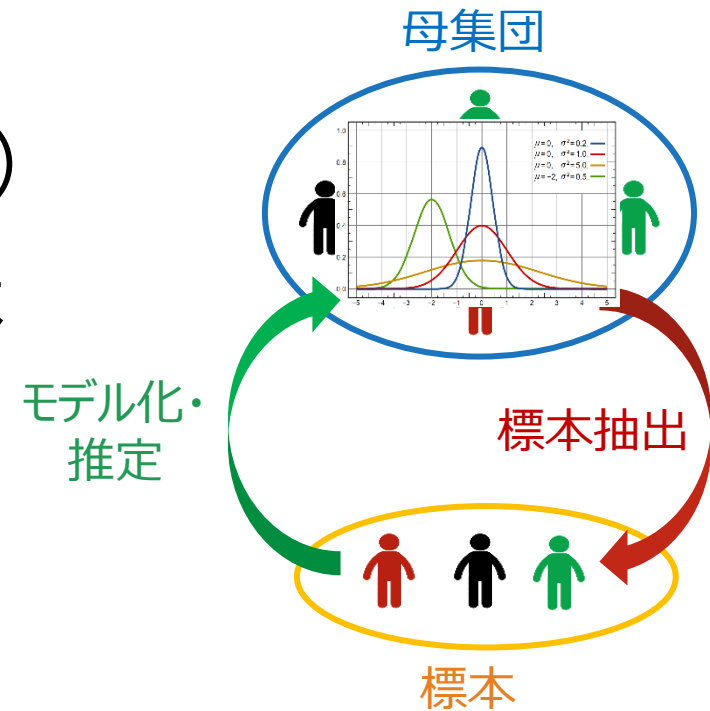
母集団

1.0
0.8
0.6
0.4
0.2
0.0
-5 -4 -3 -2 -1 0 1 2 3 4 5

$\mu=0, \quad \sigma^2=0.2$
$\mu=0, \quad \sigma^2=1.0$
$\mu=0, \quad \sigma^2=5.0$
$\mu=-2, \quad \sigma^2=0.5$

モデル化・推定

標本抽出

標本